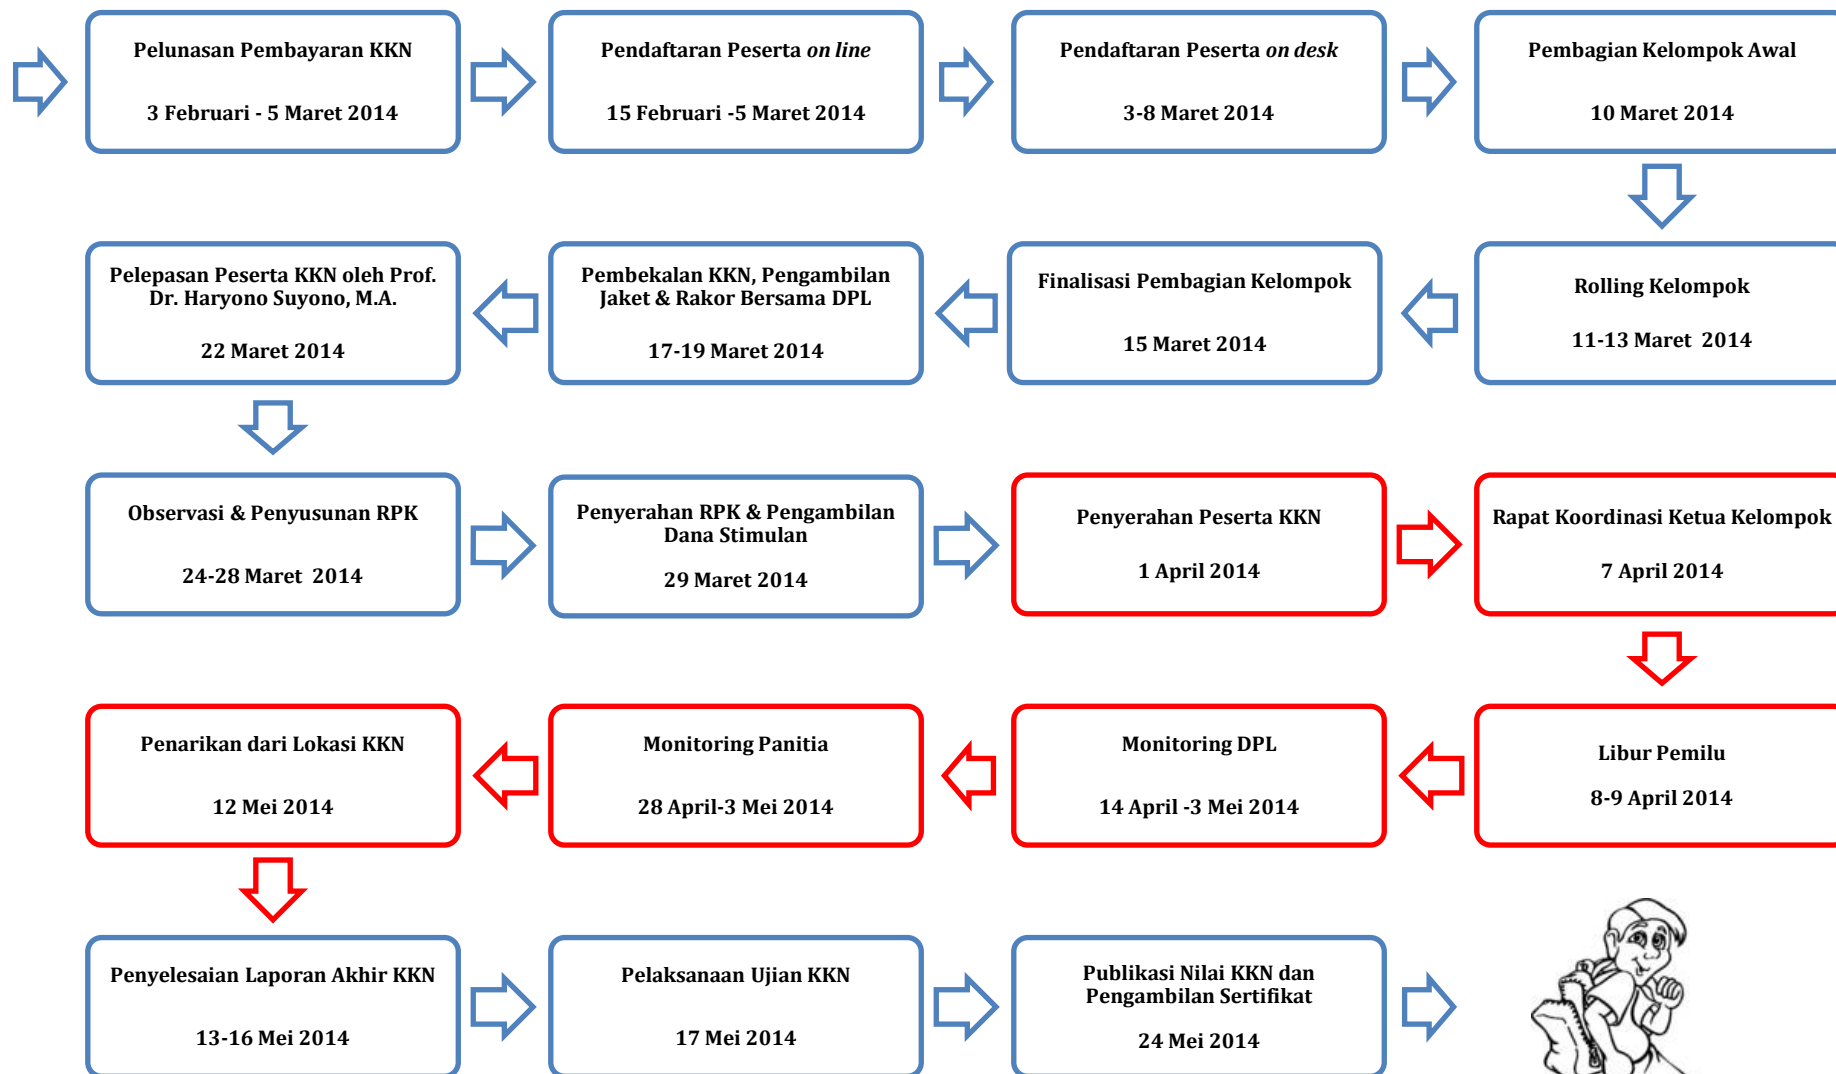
Pelunasan Pembayaran KKN

3 Februari - 5 Maret 2014

Pendaftaran Peserta *on line*

15 Februari -5 Maret 2014

Pendaftaran Peserta *on desk*

3-8 Maret 2014

Pembagian Kelompok Awal

10 Maret 2014

Rolling Kelompok

11-13 Maret 2014

Finalisasi Pembagian Kelompok

15 Maret 2014

Pembekalan KKN, Pengambilan Jaket & Rakor Bersama DPL

17-19 Maret 2014

Pelepasan Peserta KKN oleh Prof. Dr. Haryono Suyono, M.A.

22 Maret 2014

Observasi & Penyusunan RPK

24-28 Maret 2014

Penyerahan RPK & Pengambilan Dana Stimulan

29 Maret 2014

Penyerahan Peserta KKN

1 April 2014

Rapat Koordinasi Ketua Kelompok

7 April 2014

Libur Pemilu

8-9 April 2014

Monitoring DPL

14 April -3 Mei 2014

Monitoring Panitia

28 April-3 Mei 2014

Penarikan dari Lokasi KKN

12 Mei 2014

Penyelesaian Laporan Akhir KKN

13-16 Mei 2014

Pelaksanaan Ujian KKN

17 Mei 2014

Publikasi Nilai KKN dan Pengambilan Sertifikat

24 Mei 2014